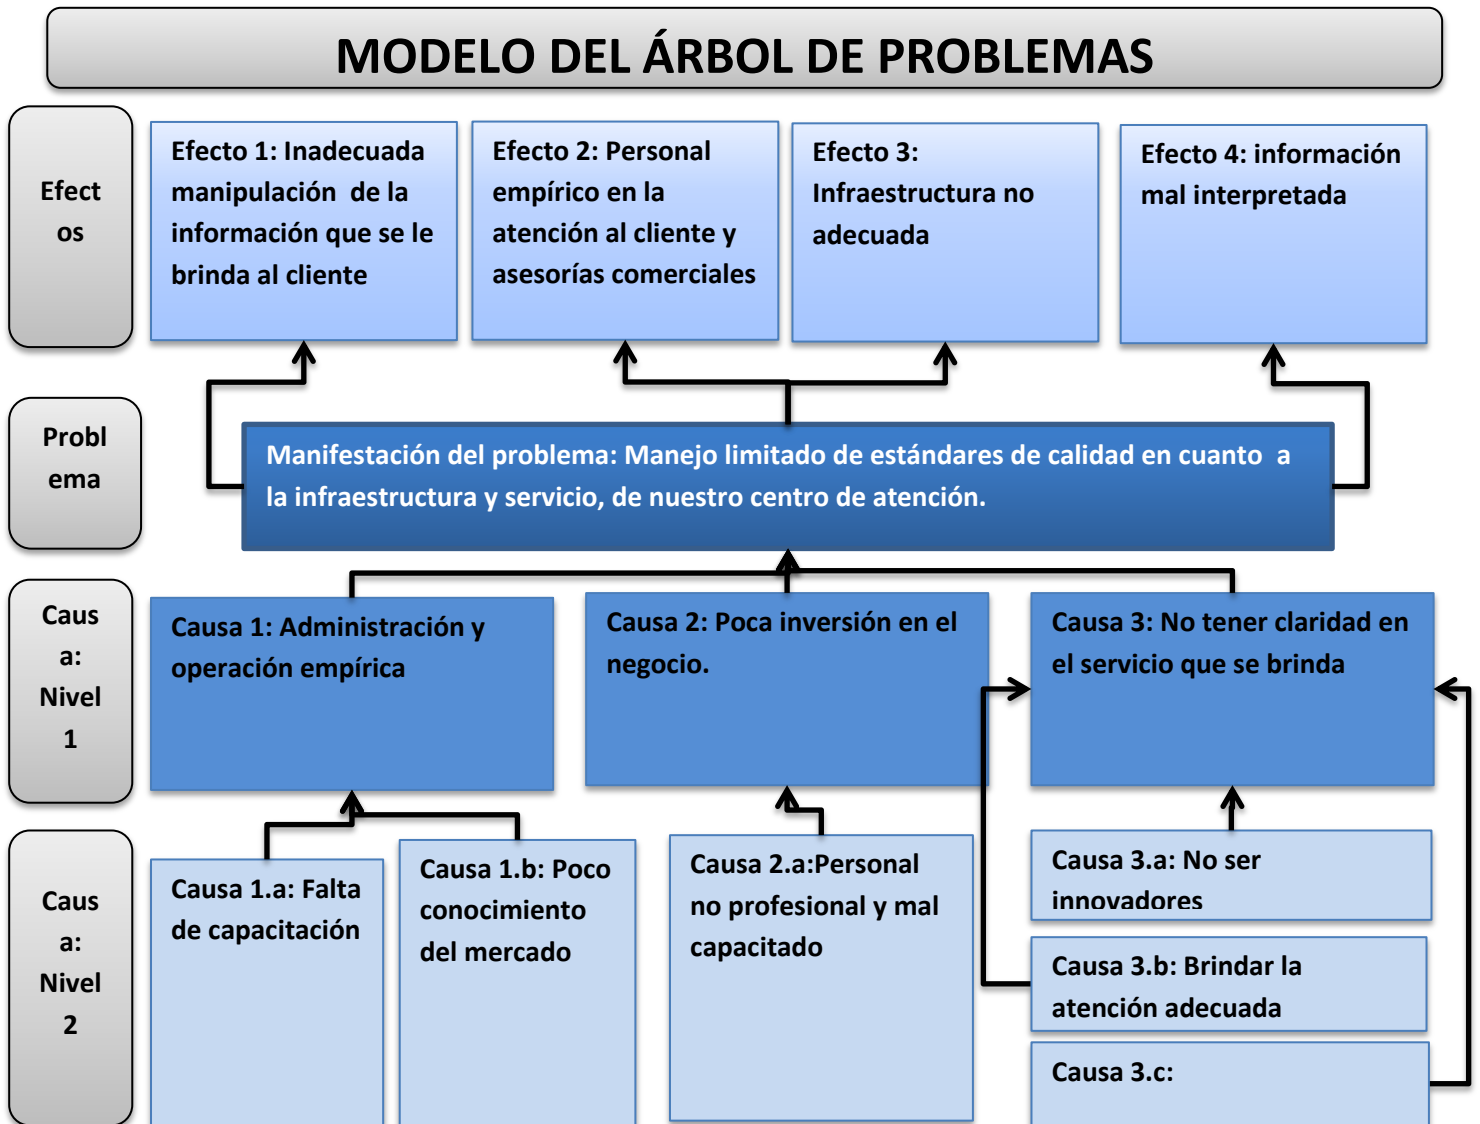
MODELO DEL ÁRBOL DE PROBLEMAS

Efectos

Efecto 1: Inadecuada manipulación de la información que se le brinda al cliente

Efecto 2: Personal empírico en la atención al cliente y asesorías comerciales

Efecto 3: Infraestructura no adecuada

Efecto 4: información mal interpretada

Problema

Manifestación del problema: Manejo limitado de estándares de calidad en cuanto a la infraestructura y servicio, de nuestro centro de atención.

Causa: Nivel 1

Causa 1: Administración y operación empírica

Causa 2: Poca inversión en el negocio.

Causa 3: No tener claridad en el servicio que se brinda

Causa: Nivel 2

Causa 1.a: Falta de capacitación

Causa 1.b: Poco conocimiento del mercado

Causa 2.a:Personal no profesional y mal capacitado

Causa 3.a: No ser innovadores

Causa 3.b: Brindar la atención adecuada

Causa 3.c: